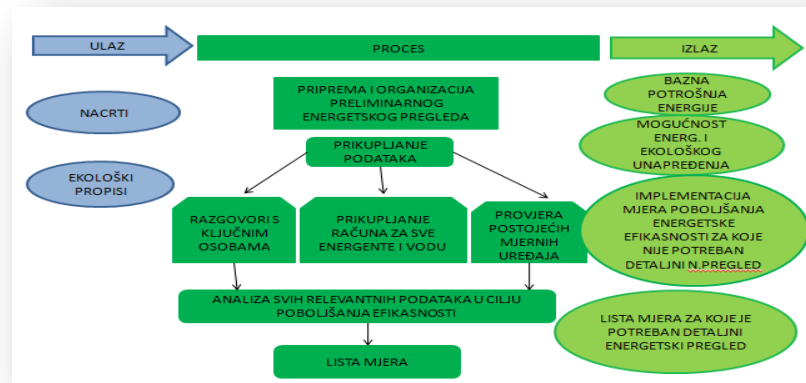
ULAZ

PROCES

IZLAZ

NACRTI

EKOLOŠKI PROPISI

PRIPREMA I ORGANIZACIJA PRELIMINARNOG ENERGETSKOG PREGLEDA

PRIKUPLJANJE PODATAKA

RAZGOVORI S KLJUČNIM OSOBAMA

PRIKUPLJANJE RAČUNA ZA SVE ENERGENTE I VODU

PROVJERA POSTOJEĆIH MJERNIH UREĐAJA

ANALIZA SVIH RELEVANTNIH PODATAKA U CILJU POBOLJŠANJA EFIKASNOSTI

LISTA MJERA

BAZNA POTROŠNJA ENERGIJE

MOGUĆNOST ENERG. I EKOLOŠKOG UNAPREĐENJA

IMPLEMENTACIJA MJERA POBOLJŠANJA ENERGETSKE EFIKASNOSTI ZA KOJE NIJE POTREBAN DETALJNI N.PREGLED

LISTA MJERA ZA KOJE JE POTREBAN DETALJNI ENERGETSKI PREGLED